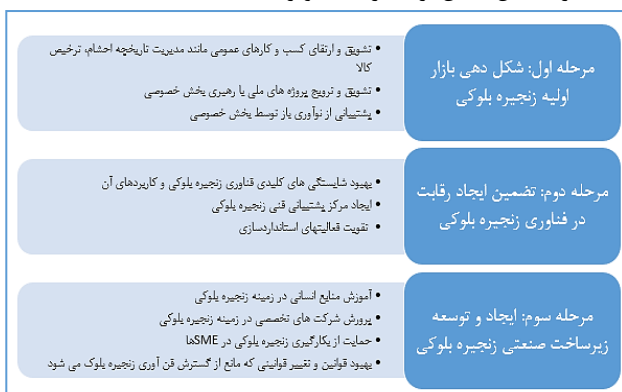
مرحله اول: شکل دهی بازار اولیه زنجیره بلوکی

• تشویق و ارتقای کسب و کارهای عمومی مانند مدیریت تاریخچه احشام، ترخیص کالا
• تشویق و ترویج پروژه های ملی با رهبری بخش خصوصی
• پشتیبانی از نوآوری باز توسط بخش خصوصی

مرحله دوم: تضمین ایجاد رقابت در فناوری زنجیره بلوکی

• بهبود شایستگی های کلیدی فناوری زنجیره بلوکی و کاربردهای آن
• ایجاد مرکز پشتیبانی فنی زنجیره بلوکی
• تقویت فعالیتهای استانداردسازی

مرحله سوم: ایجاد و توسعه زیرساخت صنعتی زنجیره بلوکی

• آموزش منابع انسانی در زمینه زنجیره بلوکی
• پرورش شرکت های تخصصی در زمینه زنجیره بلوکی
• حمایت از بکارگیری زنجیره بلوکی در SMEها
• بهبود قوانین و تغییر قوانینی که مانع از گسترش فن آوری زنجیره بلوک می شود